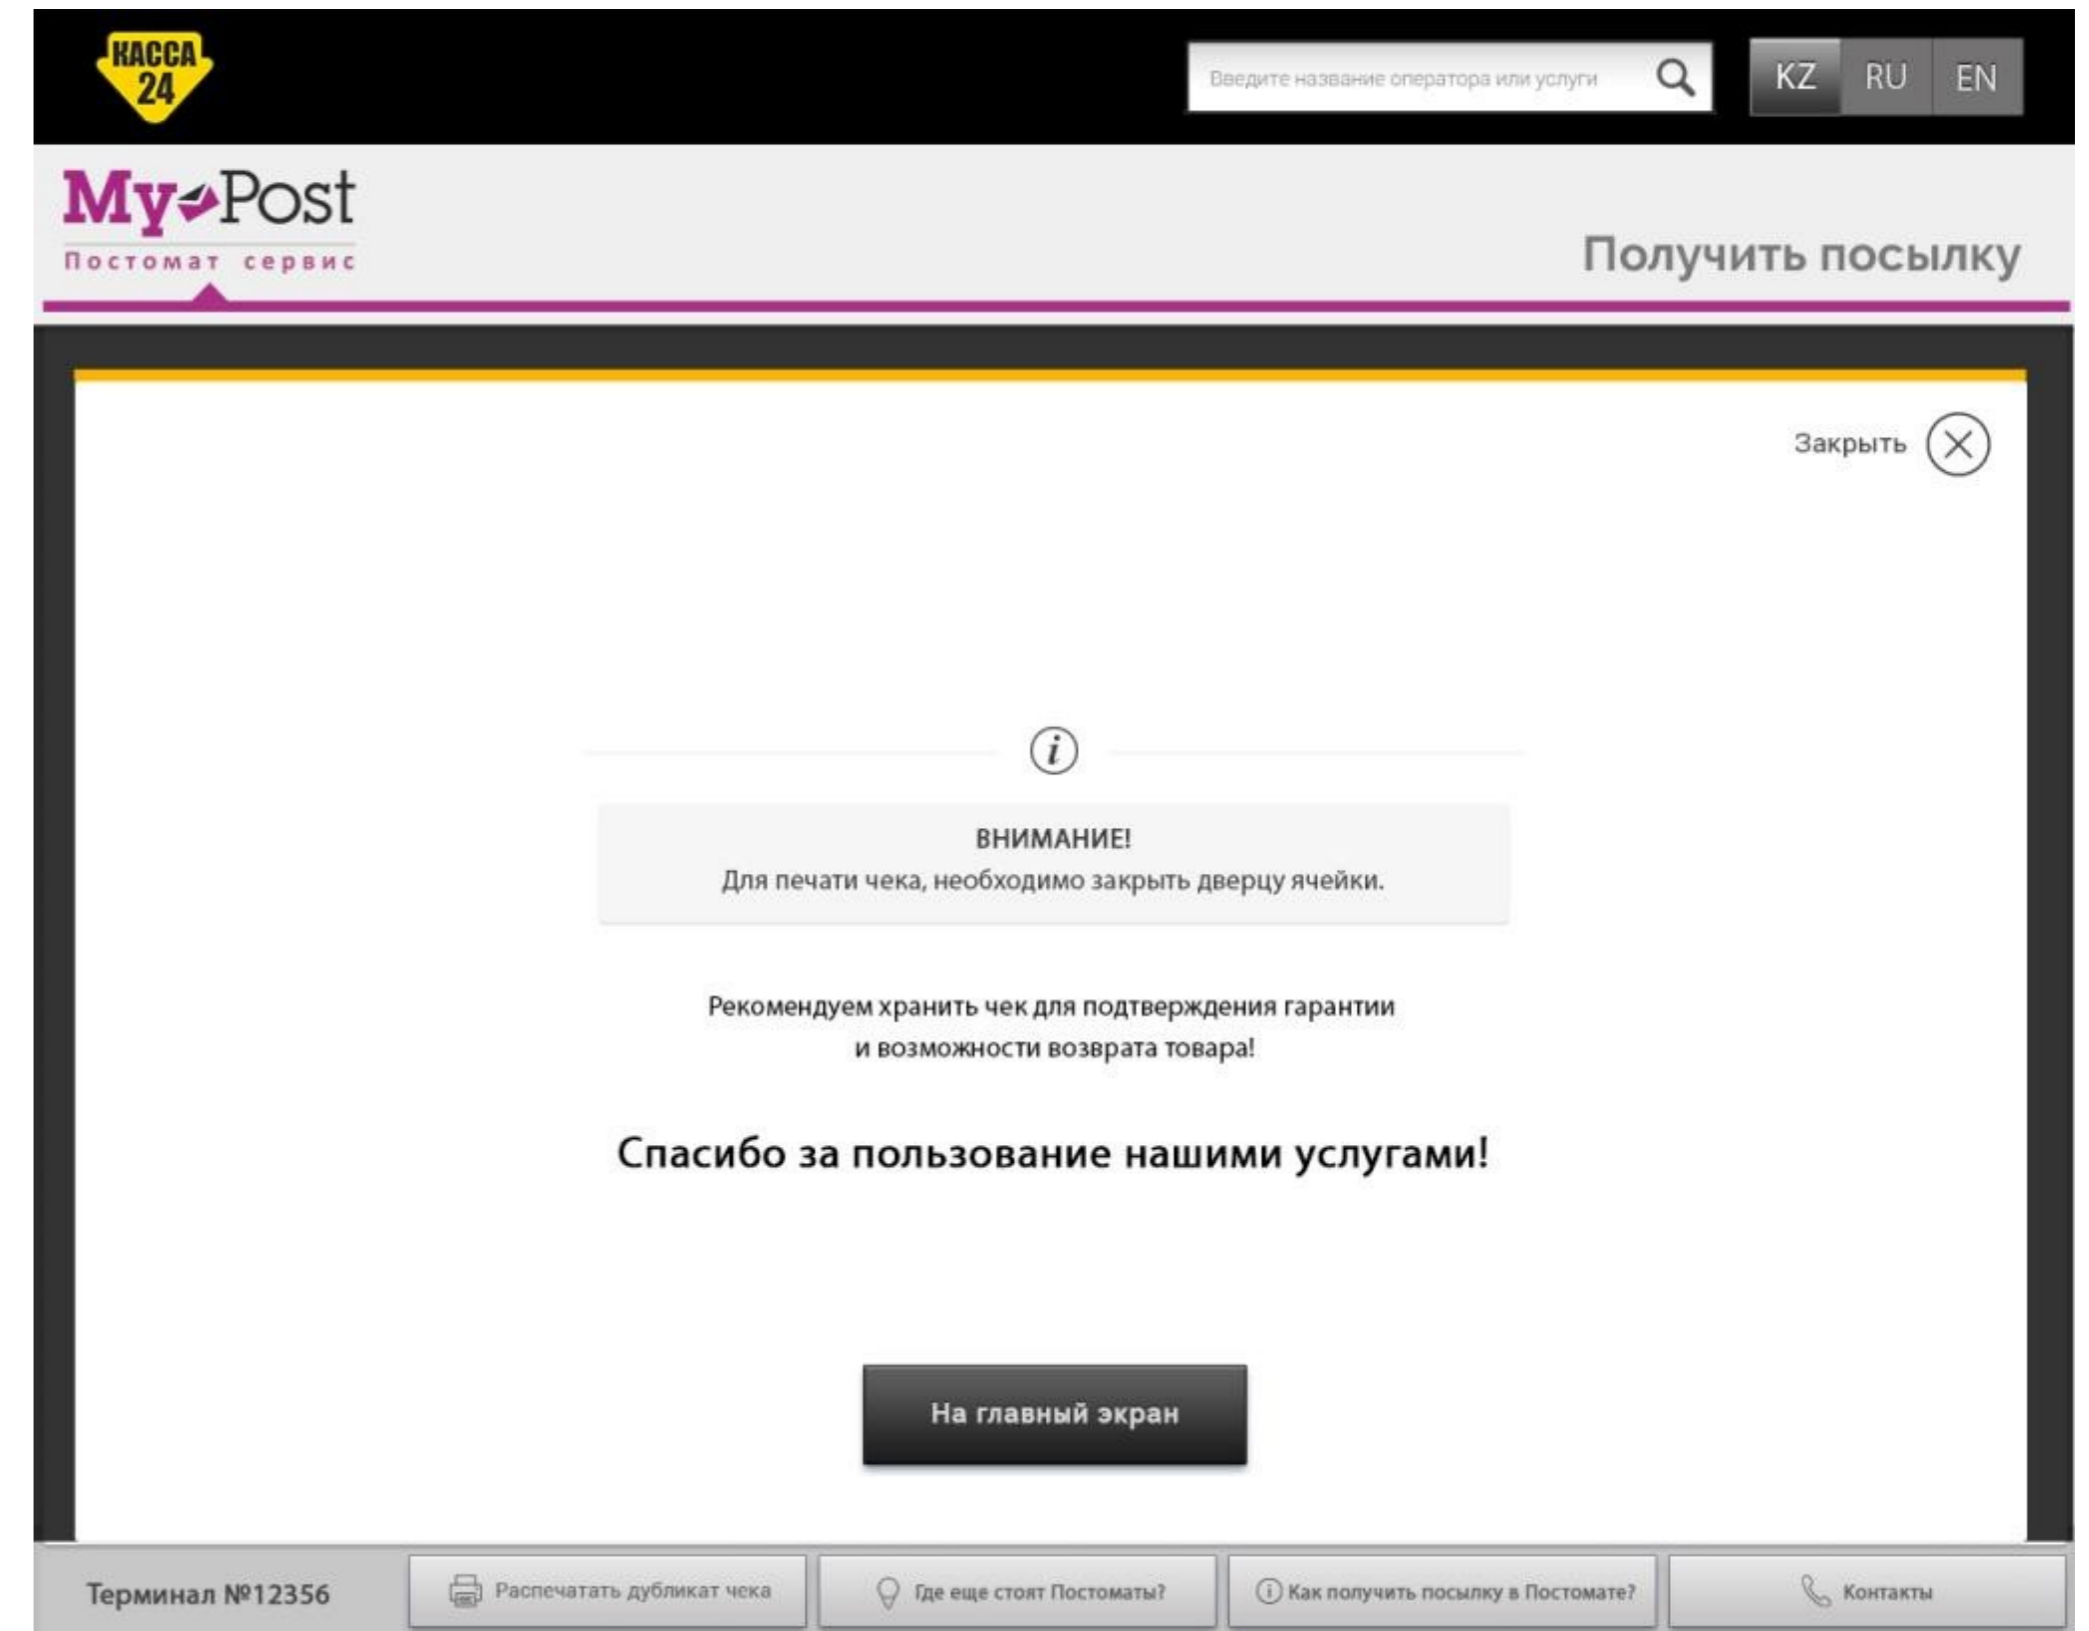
КАССА 24

Введите название оператора или услуги

KZ RU EN

My Post
Постомат сервис

Получить посылку

Закрыть

ВНИМАНИЕ!
Для печати чека, необходимо закрыть дверцу ячейки.

Рекомендуем хранить чек для подтверждения гарантии и возможности возврата товара!

Спасибо за пользование нашими услугами!

На главный экран

Терминал №12356

Распечатать дубликат чека

Где еще стоят Постоматы?

Как получить посылку в Постомате?

Контакты